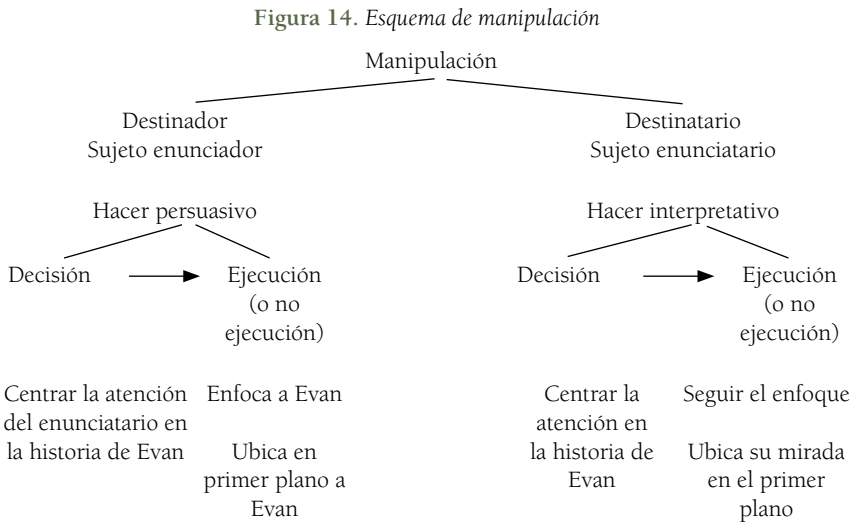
**Figura 14.** *Esquema de manipulación*

Manipulación

Destinador
Sujeto enunciador

Hacer persuasivo

Decisión

Ejecución (o no ejecución)

Centrar la atención del enunciatario en la historia de Evan

Enfoca a Evan

Ubica en primer plano a Evan

Destinatario
Sujeto enunciatario

Hacer interpretativo

Decisión

Ejecución (o no ejecución)

Centrar la atención en la historia de Evan

Seguir el enfoque

Ubica su mirada en el primer plano